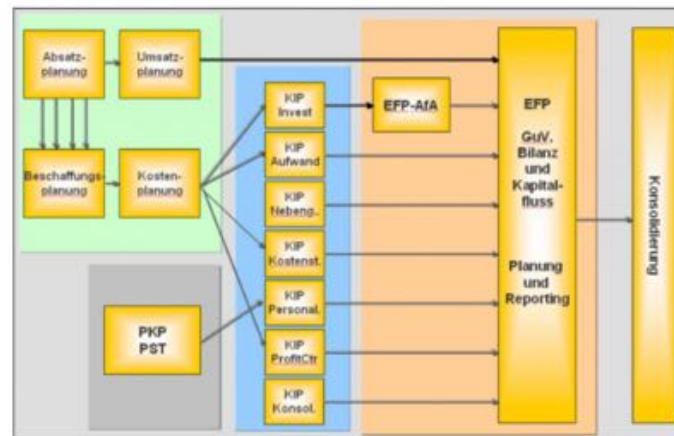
Absatzplanung

Umsatzplanung

Beschaffungsplanung

Kostenplanung

PKP
PST

KIP
Invest

KIP
Aufwand

KIP
Nebeng.

KIP
Kostenst.

KIP
Personal.

KIP
ProfitCtr

KIP
Konsol.

EFP-AfA

EFP

GuV,
Bilanz
und
Kapitalfluss

Planung
und
Reporting

Konsolidierung